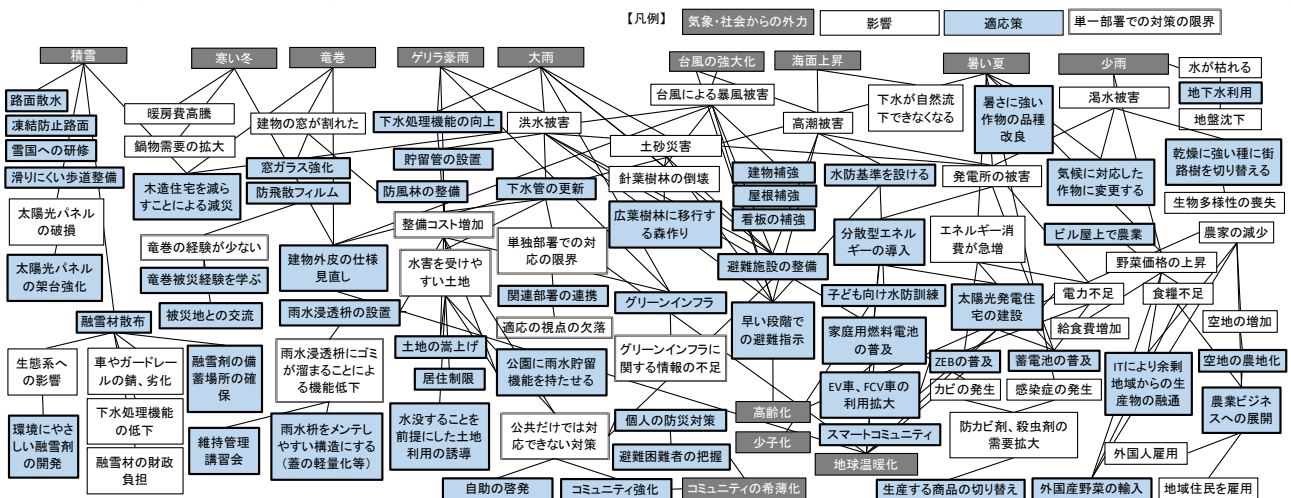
【凡例】 気象・社会からの外力 影響 適応策 単一部署での対策の限界

積雪
寒い冬
竜巻
ゲリラ豪雨
大雨
台風の強大化
海面上昇
暑い夏
少雨
水が枯れる

路面散水
凍結防止路面
雪国への研修
滑りにくい歩道整備
暖房費高騰
鍋物需要の拡大
建物の窓が割れた
窓ガラス強化
防飛散フィルム
木造住宅を減らすことによる減災
下水処理機能の向上
貯留管の設置
防風林の整備
洪水被害
下水管の更新
台風による暴風被害
高潮被害
下水が自然流下できなくなる
土砂災害
針葉樹林の倒壊
建物補強
屋根補強
看板の補強
広葉樹林に移行する森作り
暑さに強い作物の品種改良
渇水被害
地下水利用
地盤沈下
乾燥に強い種に街路樹を切り替える
気候に対応した作物に変更する
水防基準を設ける
発電所の被害
生物多様性の喪失

太陽光パネルの破損
竜巻の経験が少ない
竜巻被災経験を学ぶ
被災地との交流
太陽光パネルの架台強化
整備コスト増加
建物外皮の仕様見直し
水害を受けやすい土地
単独部署での対応の限界
関連部署の連携
適応の視点の欠落
グリーンインフラ
避難施設の整備
分散型エネルギーの導入
エネルギー消費が急増
ビル屋上で農業
農家の減少
野菜価格の上昇
子ども向け水防訓練
太陽光発電住宅の建設
電力不足
食糧不足
給食費増加
空地の増加
空地の農地化

融雪材散布
雨水浸透枡の設置
土地の嵩上げ
居住制限
早い段階での避難指示
家庭用燃料電池の普及
公園に雨水貯留機能を持たせる
グリーンインフラに関する情報の不足
生態系への影響
車やガードレールの錆、劣化
融雪剤の備蓄場所の確保
雨水浸透枡にゴミが溜まることによる機能低下
ZEBの普及
蓄電池の普及
カビの発生
感染症の発生
EV車、FCV車の利用拡大
ITにより余剰地域からの生産物の融通
下水処理機能の低下
水没することを前提にした土地利用の誘導
公共だけでは対応できない対策
高齢化
個人の防災対策
少子化
スマートコミュニティ
防カビ剤、殺虫剤の需要拡大
農業ビジネスへの展開
環境にやさしい融雪剤の開発
融雪材の財政負担
維持管理講習会
雨水枡をメンテしやすい構造にする(蓋の軽量化等)
避難困難者の把握
地球温暖化
外国人雇用
自助の啓発
コミュニティ強化
コミュニティの希薄化
生産する商品の切り替え
外国産野菜の輸入
地域住民を雇用